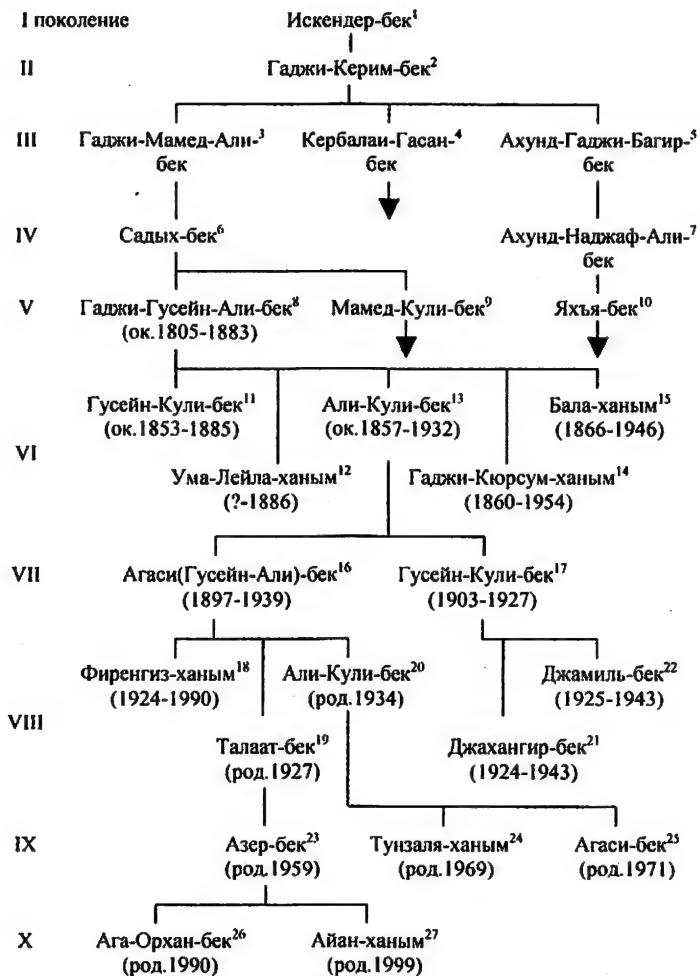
I поколение Искендер-бек$^1$

II Гаджи-Керим-бек$^2$

III Гаджи-Мамед-Али-$^3$ бек Кербалаи-Гасан-$^4$ бек Ахунд-Гаджи-Багир-$^5$ бек

IV Садых-бек$^6$ Ахунд-Наджаф-Али-$^7$ бек

V Гаджи-Гусейн-Али-бек$^8$ (ок.1805-1883) Мамед-Кули-бек$^9$ Яхъя-бек$^{10}$

VI Гусейн-Кули-бек$^{11}$ (ок.1853-1885) Али-Кули-бек$^{13}$ (ок.1857-1932) Бала-ханым$^{15}$ (1866-1946)

Ума-Лейла-ханым$^{12}$ (?-1886) Гаджи-Кюрсум-ханым$^{14}$ (1860-1954)

VII Агаси(Гусейн-Али)-бек$^{16}$ (1897-1939) Гусейн-Кули-бек$^{17}$ (1903-1927)

VIII Фиренгиз-ханым$^{18}$ (1924-1990) Али-Кули-бек$^{20}$ (род.1934) Джамиль-бек$^{22}$ (1925-1943)

Талаат-бек$^{19}$ (род.1927) Джахангир-бек$^{21}$ (1924-1943)

IX Азер-бек$^{23}$ (род.1959) Тунзаля-ханым$^{24}$ (род.1969) Агаси-бек$^{25}$ (род.1971)

X Ага-Орхан-бек$^{26}$ (род.1990) Айан-ханым$^{27}$ (род.1999)